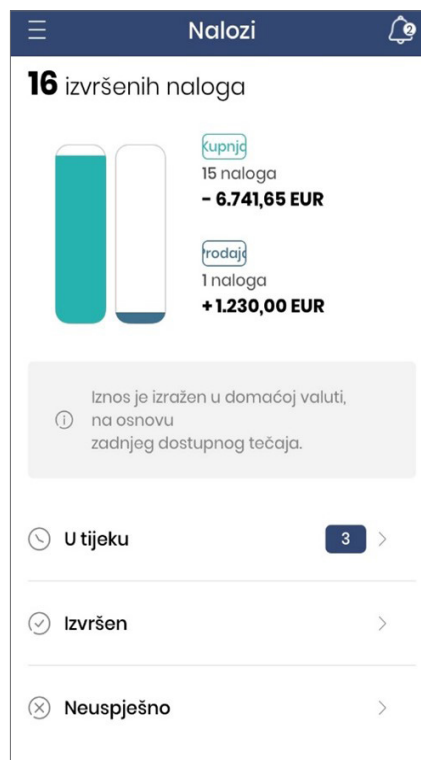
Nalozi

2

16 izvršenih naloga

Kupnja
15 naloga
- 6.741,65 EUR

Prodaja
1 naloga
+ 1.230,00 EUR

Iznos je izražen u domaćoj valuti, na osnovu zadnjeg dostupnog tečaja.

U tijeku 3

Izvršen

Neuspješno